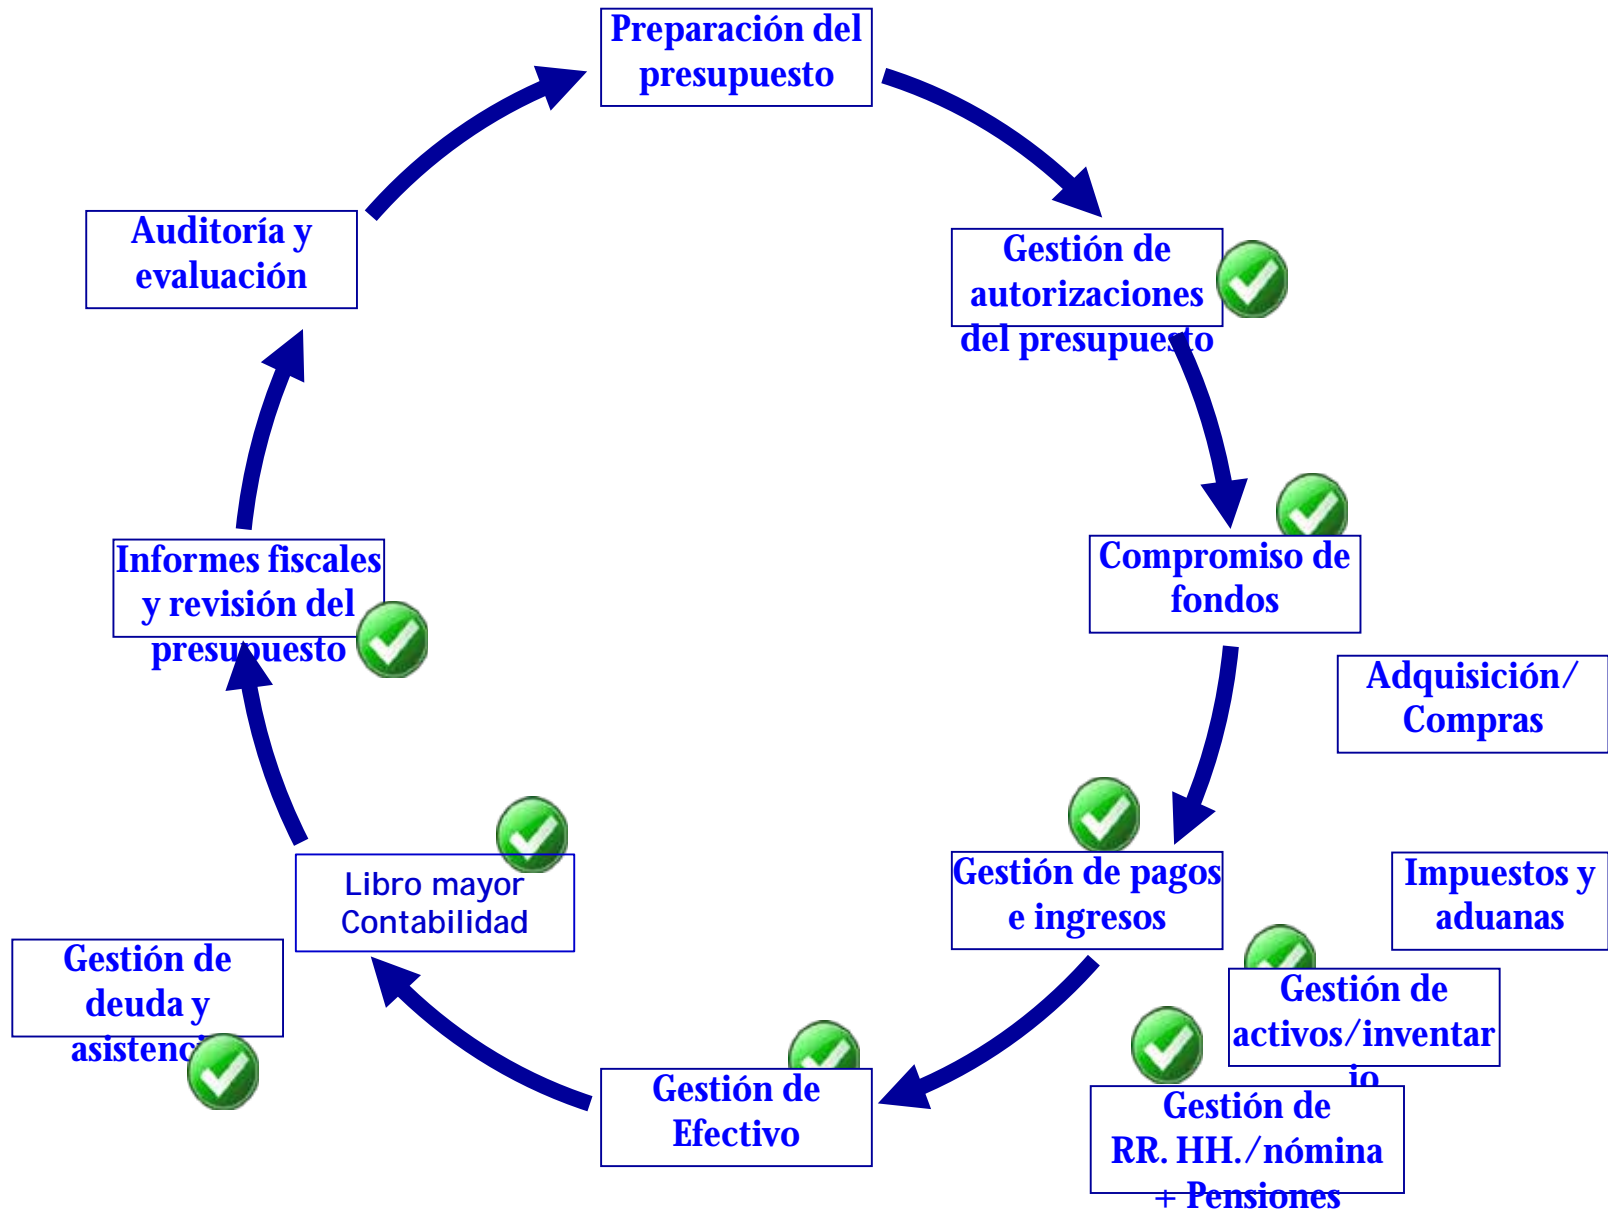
Preparación del presupuesto

Gestión de autorizaciones del presupuesto

Compromiso de fondos

Adquisición/ Compras

Gestión de pagos e ingresos

Impuestos y aduanas

Gestión de activos/inventario

Gestión de RR. HH./nómina + Pensiones

Gestión de Efectivo

Libro mayor Contabilidad

Gestión de deuda y asistenci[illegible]

Informes fiscales y revisión del presupuesto

Auditoría y evaluación